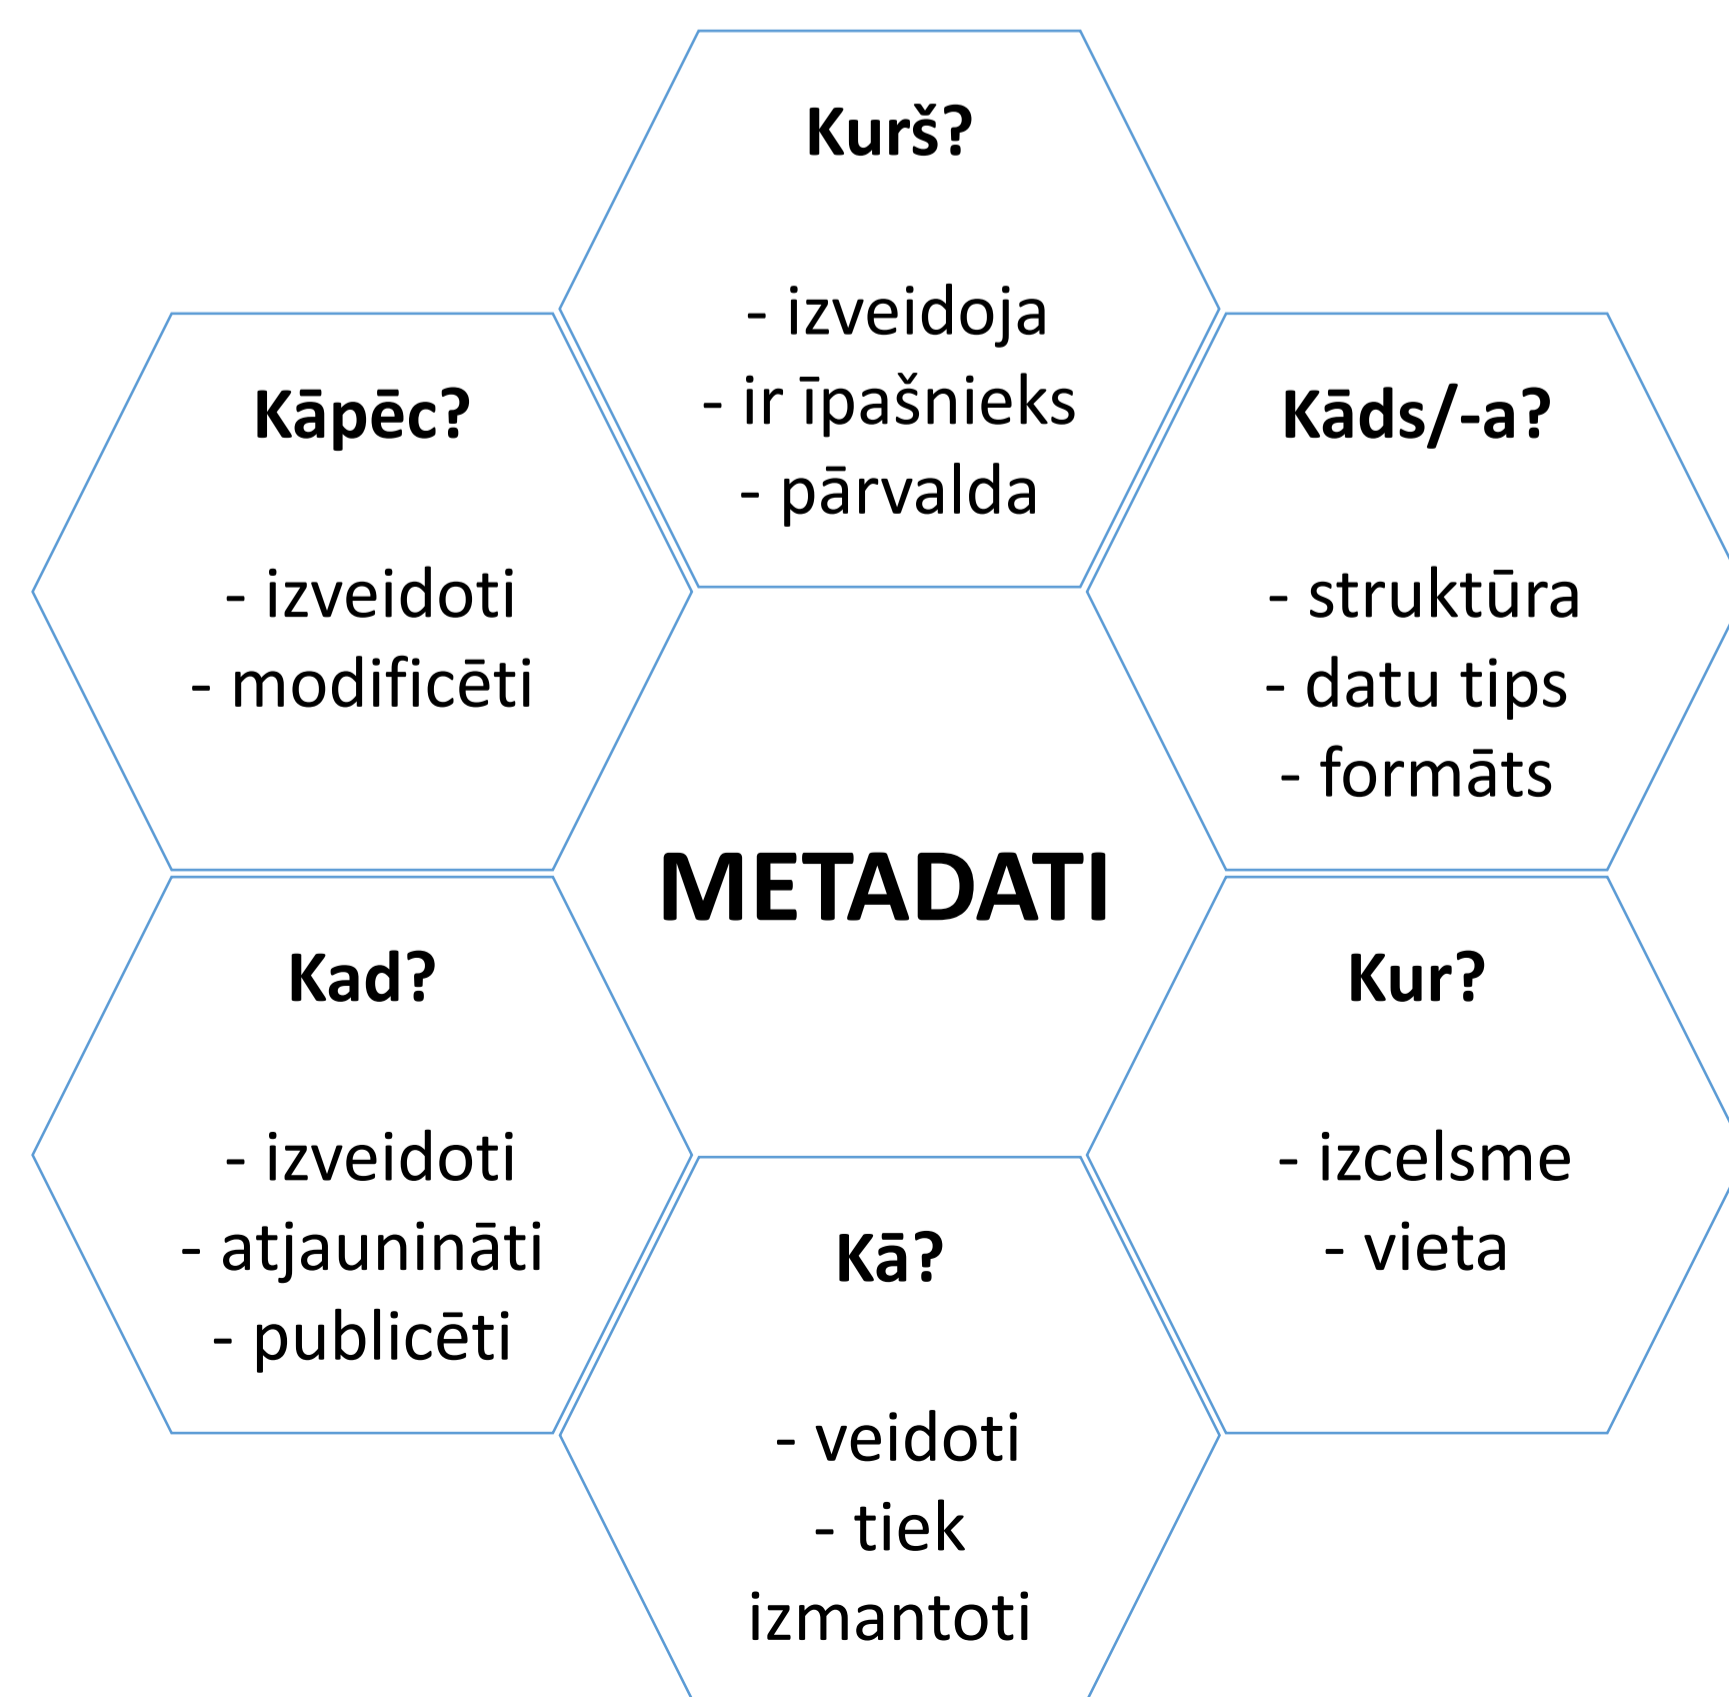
Kurš?

- izveidoja
- ir īpašnieks
- pārvalda

Kāpēc?

- izveidoti
- modificēti

Kāds/-a?

- struktūra
- datu tips
- formāts

METADATI

Kad?

- izveidoti
- atjaunināti
- publicēti

Kur?

- izcelsme
- vieta

Kā?

- veidoti
- tiek izmantoti